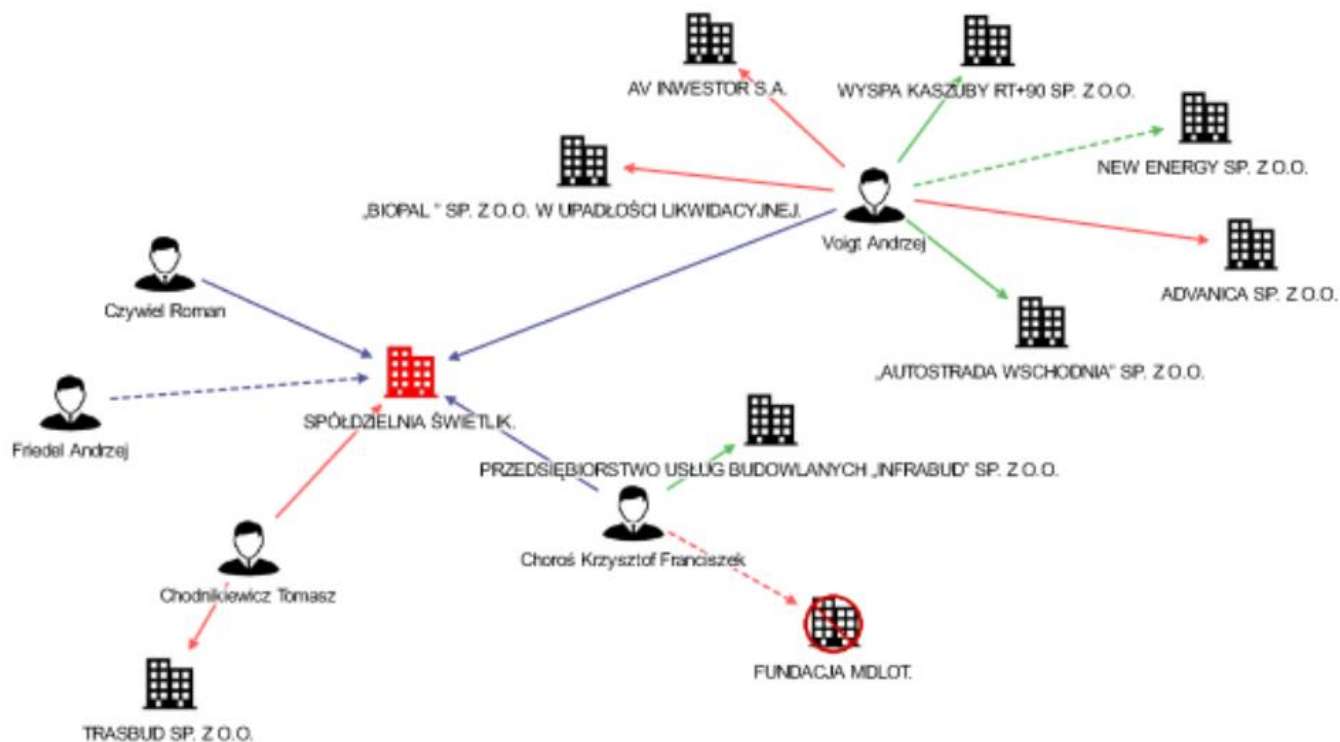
AV INWESTOR S.A.

WYSPA KASZUBY RT+90 SP. Z O.O.

NEW ENERGY SP. Z O.O.

„BIOPAL " SP. Z O.O. W UPADŁOŚCI LIKWIDACYJNEJ.

Voigt Andrzej

ADVANICA SP. Z O.O.

Czywiel Roman

„AUTOSTRADA WSCHODNIA" SP. Z O.O.

Friedel Andrzej

SPÓŁDZIELNIA ŚWIETLIK.

PRZEDSIĘBIORSTWO USŁUG BUDOWLANYCH „INFRABUD" SP. Z O.O.

Choroś Krzysztof Franciszek

Chodnikiewicz Tomasz

FUNDACJA MDLOT.

TRASBUD SP. Z O.O.